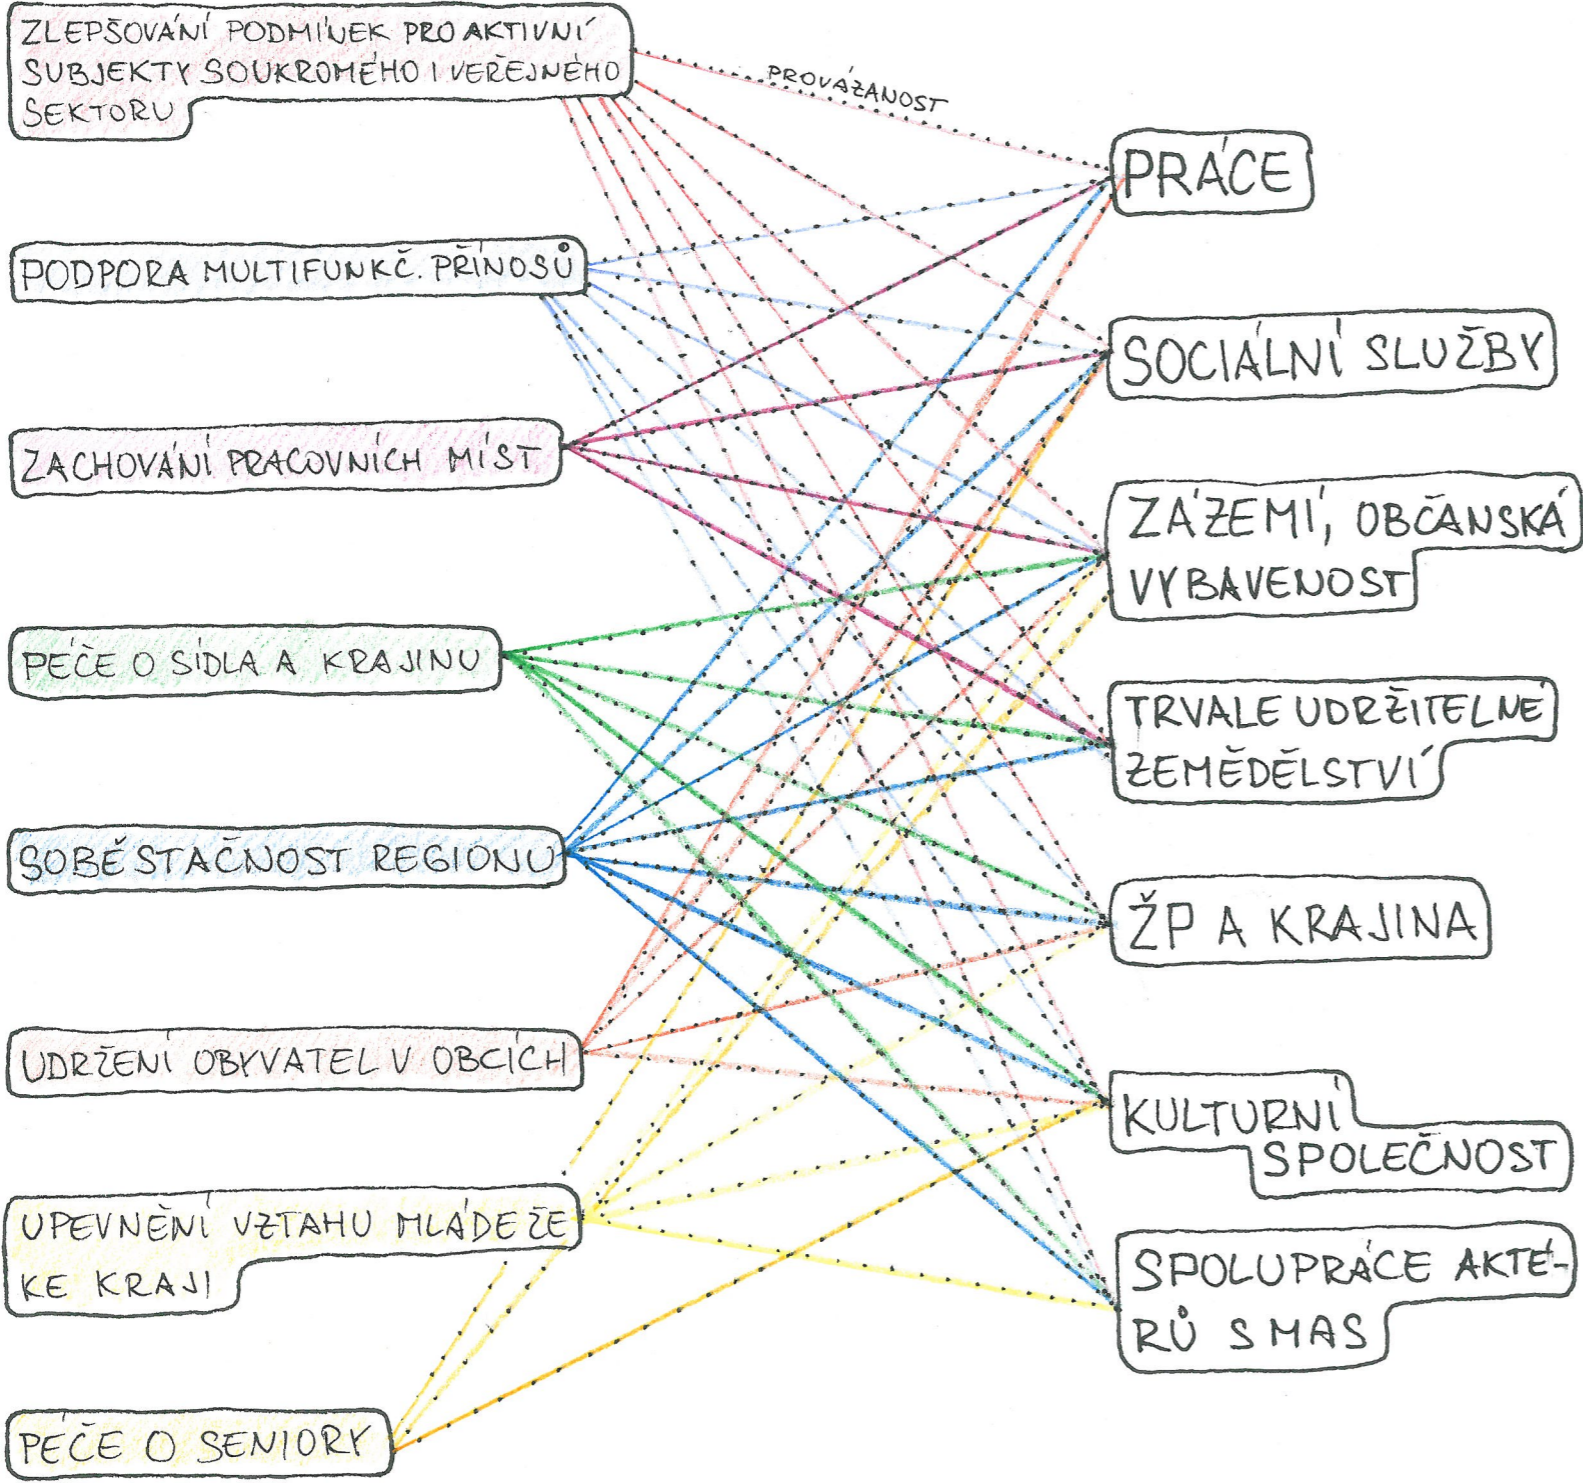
ZLEPŠOVÁNÍ PODMÍNEK PRO AKTIVNÍ SUBJEKTY SOUKROMÉHO I VEŘEJNÉHO SEKTORU

PROVÁZANOST

PODPORA MULTIFUNKČ. PŘÍNOSŮ

ZACHOVÁNÍ PRACOVNÍCH MÍST

PÉČE O SÍDLA A KRAJINU

SOBĚSTAČNOST REGIONU

UDRŽENÍ OBYVATEL V OBCÍCH

UPEVNĚNÍ VZTAHU MLÁDEŽE KE KRAJI

PÉČE O SENIORY

PRÁCE

SOCIÁLNÍ SLUŽBY

ZÁZEMÍ, OBČANSKÁ VYBAVENOST

TRVALE UDRŽITELNÉ ZEMĚDĚLSTVÍ

ŽP A KRAJINA

KULTURNÍ SPOLEČNOST

SPOLUPRÁCE AKTÉRŮ S MAS